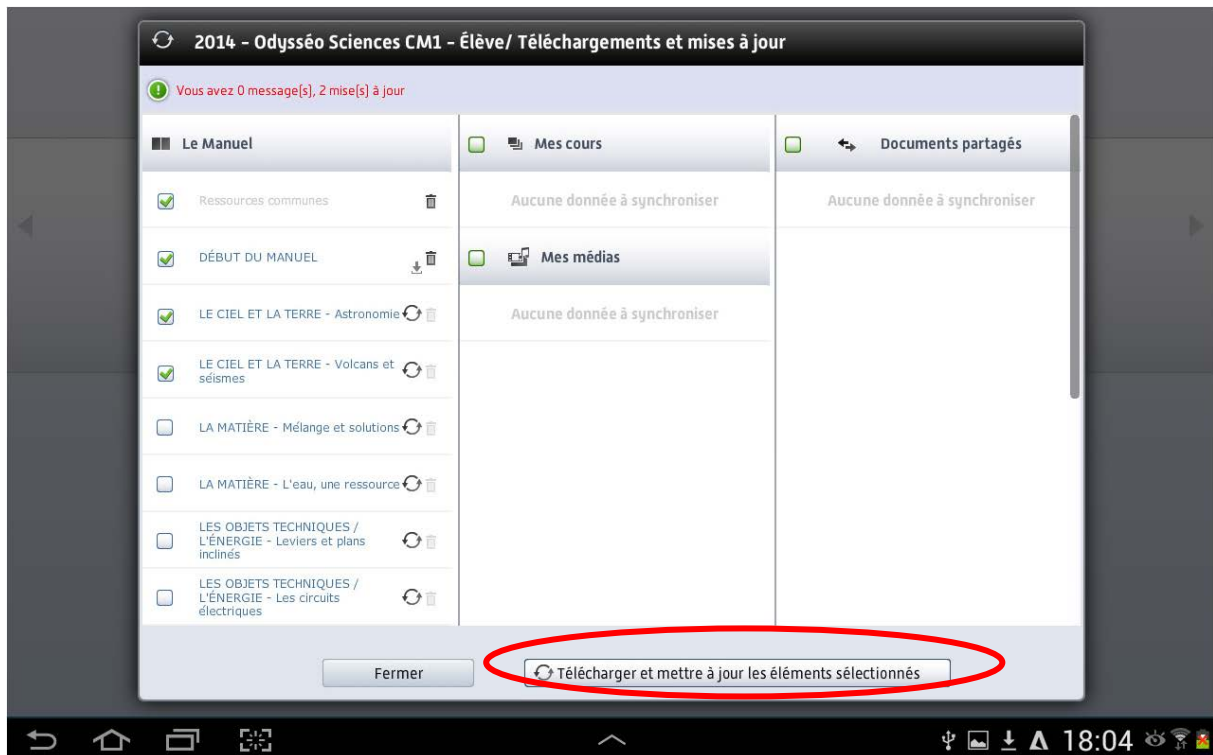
2014 - Odysséo Sciences CM1 - Élève/ Téléchargements et mises à jour

Vous avez 0 message(s), 2 mise(s) à jour

Le Manuel

Ressources communes

DÉBUT DU MANUEL

LE CIEL ET LA TERRE - Astronomie

LE CIEL ET LA TERRE - Volcans et séismes

LA MATIÈRE - Mélange et solutions

LA MATIÈRE - L'eau, une ressource

LES OBJETS TECHNIQUES / L'ÉNERGIE - Leviers et plans inclinés

LES OBJETS TECHNIQUES / L'ÉNERGIE - Les circuits électriques

Mes cours

Aucune donnée à synchroniser

Mes médias

Aucune donnée à synchroniser

Documents partagés

Aucune donnée à synchroniser

Fermer

Télécharger et mettre à jour les éléments sélectionnés

18:04